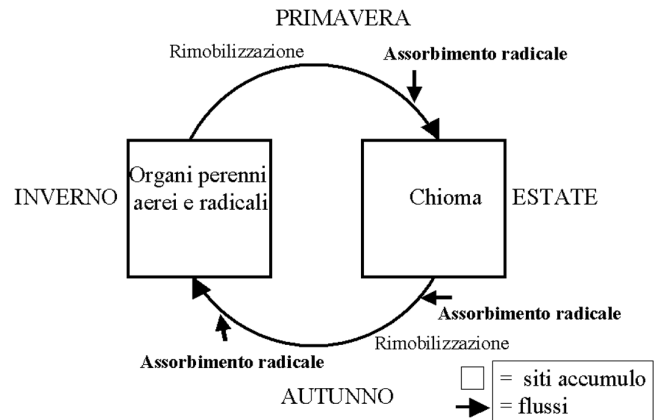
PRIMAVERA

Rimobilizzazione

Assorbimento radicale

INVERNO

Organi perenni aerei e radicali

Chioma

ESTATE

Assorbimento radicale

Rimobilizzazione

Assorbimento radicale

AUTUNNO

= siti accumulo

= flussi